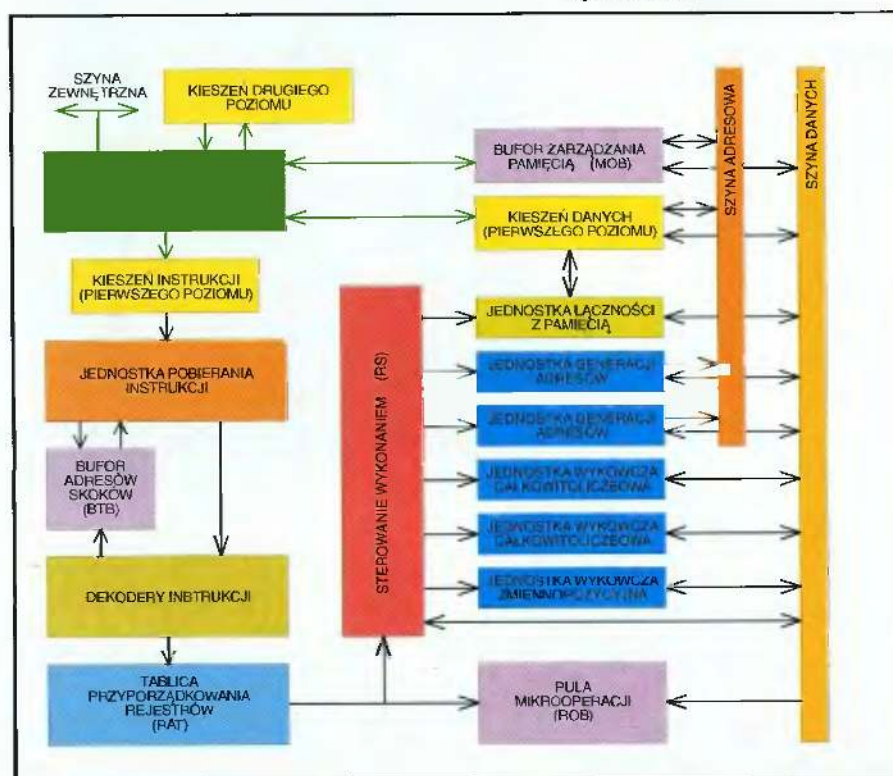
SZYNA ZEWNĘTRZNA

KIESZEŃ DRUGIEGO POZIOMU

BUFOR ZARZĄDZANIA PAMIĘCIĄ (MOB)

KIESZEŃ DANYCH (PIERWSZEGO POZIOMU)

SZYNA ADRESOWA

SZYNA DANYCH

KIESZEŃ INSTRUKCJI (PIERWSZEGO POZIOMU)

JEDNOSTKA ŁĄCZNOŚCI Z PAMIĘCIĄ

STEROWANIE WYKONANIEM (RS)

JEDNOSTKA POBIERANIA INSTRUKCJI

JEDNOSTKA GENERACJI ADRESÓW

JEDNOSTKA GENERACJI ADRESÓW

BUFOR ADRESÓW SKOKÓW (BTB)

JEDNOSTKA WYKOWCZA CAŁKOWITOLICZBOWA

JEDNOSTKA WYKOWCZA CAŁKOWITOLICZBOWA

DEKODERY INSTRUKCJI

JEDNOSTKA WYKOWCZA ZMIENNOPOZYCYJNA

TABLICA PRZYPORZĄDKOWANIA REJESTRÓW (RAT)

PULA MIKROOPERACJI (ROB)